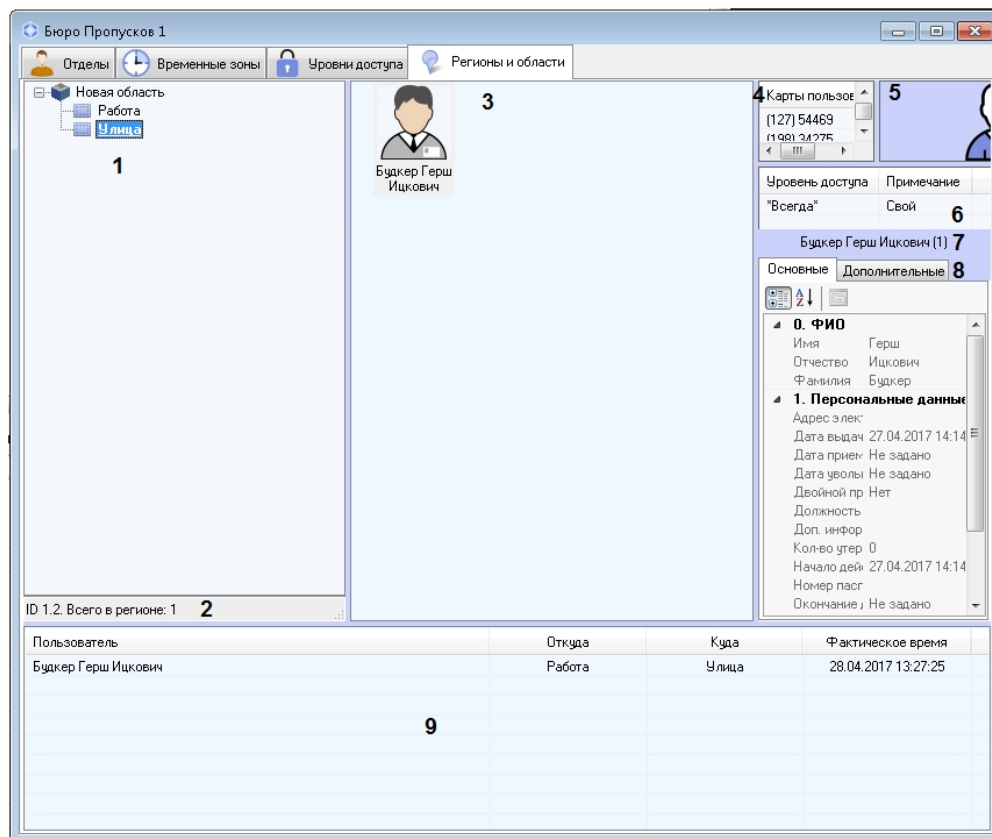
Бюро Пропусков 1

Отделы | Временные зоны | Уровни доступа | Регионы и области

Новая область
Работа
Улица

1

ID 1.2. Всего в регионе: 1 2

3

Будкер Герш Ицкович

4 Карты пользов
(127) 54469
(198) 34275

5

| Уровень доступа | Примечание |
|---|---|
| "Всегда" | Свой |

6

Будкер Герш Ицкович (1) 7

Основные | Дополнительные 8

0. ФИО
Имя Герш
Отчество Ицкович
Фамилия Будкер
1. Персональные данные
Адрес элек
Дата выдач 27.04.2017 14:14
Дата прием Не задано
Дата уволы Не задано
Двойной пр Нет
Должность
Доп. инфор
Кол-во утер 0
Начало дей 27.04.2017 14:14
Номер пасп
Окончание Не задано

| Пользователь | Откуда | Куда | Фактическое время |
|---|---|---|---|
| Будкер Герш Ицкович | Работа | Улица | 28.04.2017 13:27:25 |

9